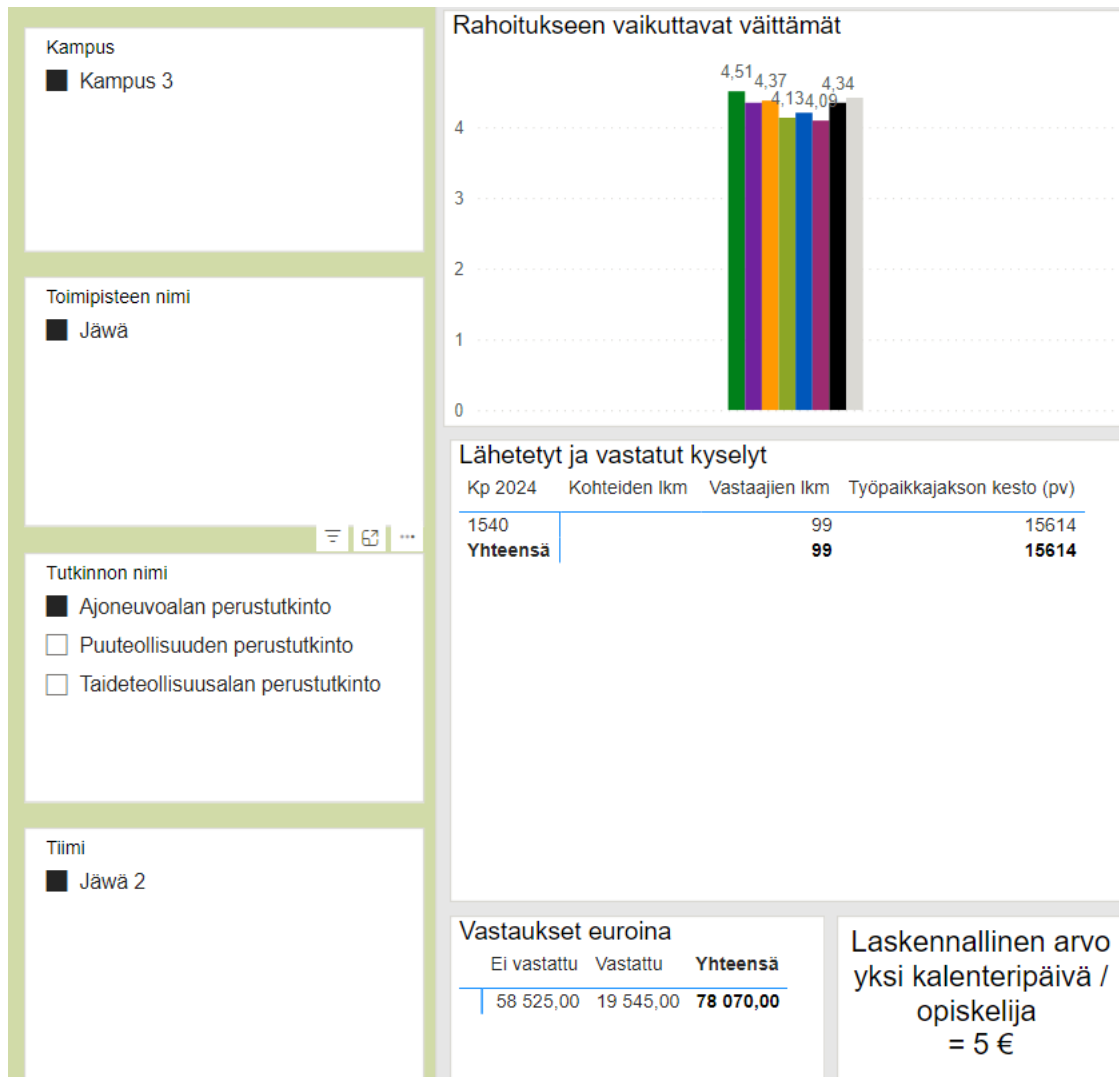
Kampus
Kampus 3

Toimipisteen nimi
Jäwä

Tutkinnon nimi
Ajoneuvoalan perustutkinto
Puuteollisuuden perustutkinto
Taideteollisuusalan perustutkinto

Tiimi
Jäwä 2

Rahoitukseen vaikuttavat väittämät

4,51 4,37 4,13 4,09 4,34

4
3
2
1
0

Lähetetyt ja vastatut kyselyt

| Kp 2024 | Kohteiden lkm | Vastaajien lkm | Työpaikkajakson kesto (pv) |
|---|---|---|---|
| 1540 | | 99 | 15614 |
| **Yhteensä** | | **99** | **15614** |

Vastaukset euroina

| Ei vastattu | Vastattu | Yhteensä |
|---|---|---|
| 58 525,00 | 19 545,00 | **78 070,00** |

Laskennallinen arvo yksi kalenteripäivä / opiskelija = 5 €